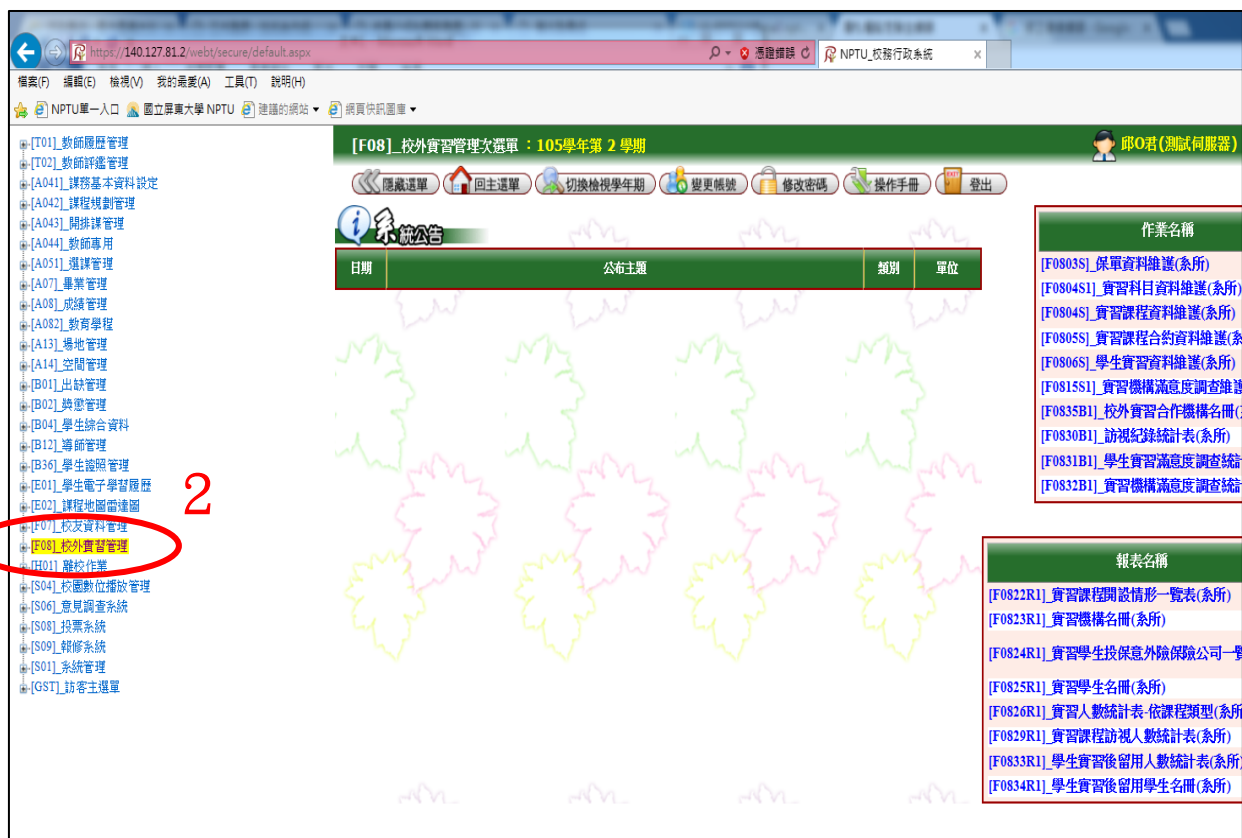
https://140.127.81.2/webt/secure/default.aspx
憑證錯誤
NPTU_校務行政系統

檔案(F) 編輯(E) 檢視(V) 我的最愛(A) 工具(T) 說明(H)
NPTU單一入口 國立屏東大學 NPTU 建議的網站 網頁快訊圖庫

[T01]_教師履歷管理
[T02]_教師評鑑管理
[A041]_課務基本資料設定
[A042]_課程規劃管理
[A043]_開排課管理
[A044]_教師專用
[A051]_選課管理
[A07]_畢業管理
[A08]_成績管理
[A082]_教育學程
[A13]_場地管理
[A14]_空間管理
[B01]_出缺管理
[B02]_獎懲管理
[B04]_學生綜合資料
[B12]_導師管理
[B36]_學生證照管理
[E01]_學生電子學習履歷
[E02]_課程地圖雷達圖
[F07]_校友資料管理
[F08]_校外實習管理
[H01]_離校作業
[S04]_校園數位播放管理
[S06]_意見調查系統
[S08]_投票系統
[S09]_報修系統
[S01]_系統管理
[GST]_訪客主選單

2

[F08]_校外實習管理次選單：105學年第 2 學期
邱O君(測試伺服器)

隱藏選單 回主選單 切換檢視學年期 變更帳號 修改密碼 操作手冊 登出

系統公告

| 日期 | 公布主題 | 類別 | 單位 |
|---|---|---|---|

作業名稱
[F0803S]_保單資料維護(系所)
[F0804S1]_實習科目資料維護(系所)
[F0804S]_實習課程資料維護(系所)
[F0805S]_實習課程合約資料維護(系
[F0806S]_學生實習資料維護(系所)
[F0815S1]_實習機構滿意度調查維護
[F0835B1]_校外實習合作機構名冊(
[F0830B1]_訪視紀錄統計表(系所)
[F0831B1]_學生實習滿意度調查統計
[F0832B1]_實習機構滿意度調查統計

報表名稱
[F0822R1]_實習課程開設情形一覽表(系所)
[F0823R1]_實習機構名冊(系所)
[F0824R1]_實習學生投保意外險保險公司一覽
[F0825R1]_實習學生名冊(系所)
[F0826R1]_實習人數統計表-依課程類型(系所
[F0829R1]_實習課程訪視人數統計表(系所)
[F0833R1]_學生實習後留用人數統計表(系所)
[F0834R1]_學生實習後留用學生名冊(系所)